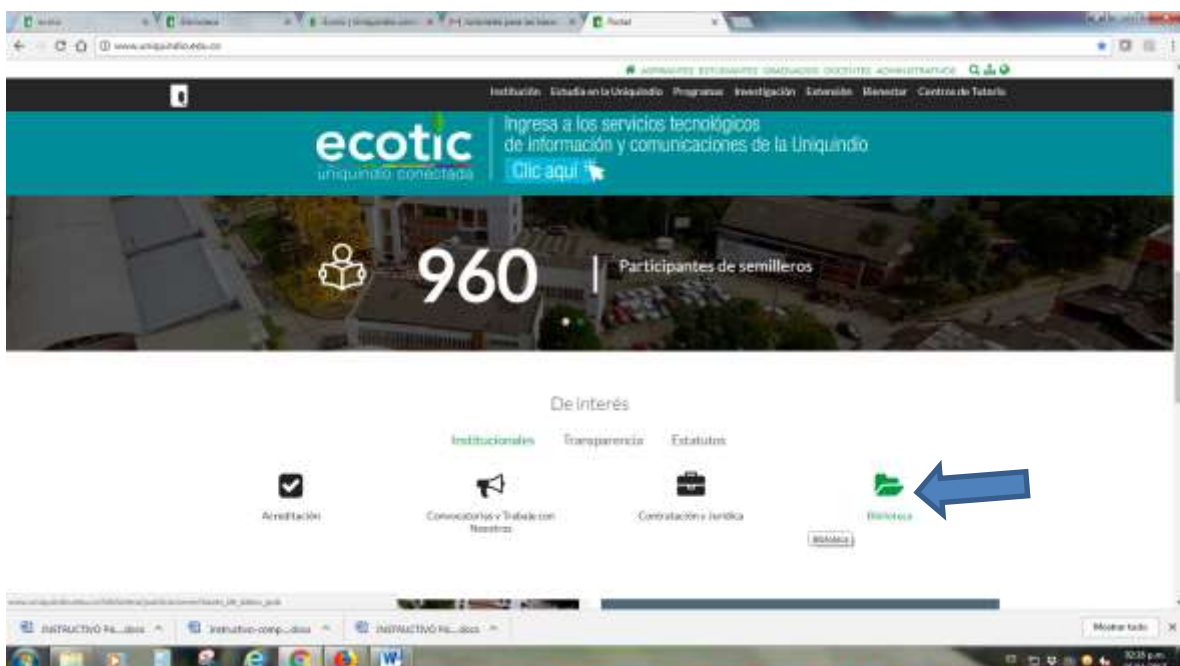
www.uniquindio.edu.co

ASPIRANTES ESTUDIANTES GRADUADOS DOCENTES ADMINISTRATIVOS

Institución Estudia en la Uniquindío Programas Investigación Extensión Bienestar Centros de Tutoría

ecotic
uniquindío conectada

Ingresa a los servicios tecnológicos de información y comunicaciones de la Uniquindío

Clic aquí

960

Participantes de semilleros

De interés

Institucionales Transparencia Estatutos

Acreditación

Convocatorias y Trabaje con Nosotros

Contratación y Jurídica

Biblioteca

Biblioteca

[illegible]

INSTRUCTIVO Pa....docx

Instructivo-comp....docx

INSTRUCTIVO Pa....docx

Mostrar todo

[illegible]